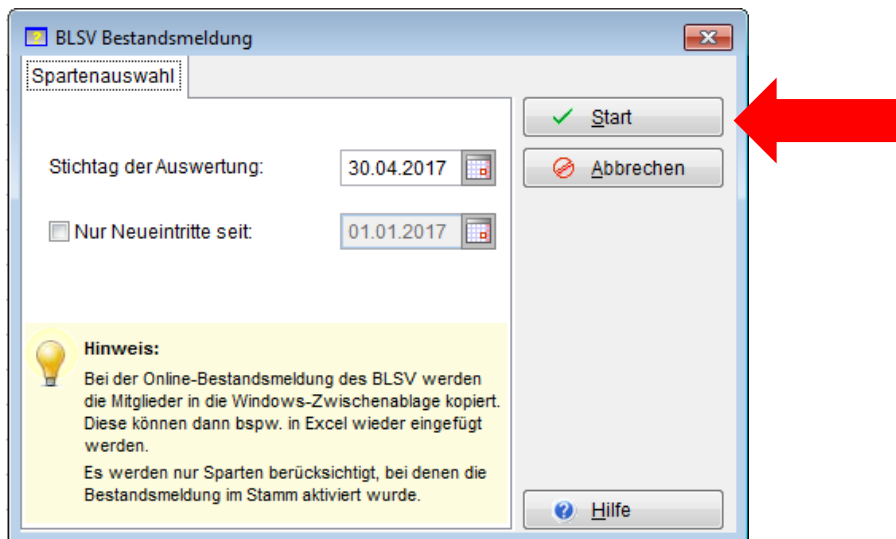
BLSV Bestandsmeldung

Spartenauswahl

Start

Abbrechen

Stichtag der Auswertung: 30.04.2017

Nur Neueintritte seit: 01.01.2017

Hinweis:

Bei der Online-Bestandsmeldung des BLSV werden die Mitglieder in die Windows-Zwischenablage kopiert. Diese können dann bspw. in Excel wieder eingefügt werden.

Es werden nur Sparten berücksichtigt, bei denen die Bestandsmeldung im Stamm aktiviert wurde.

Hilfe